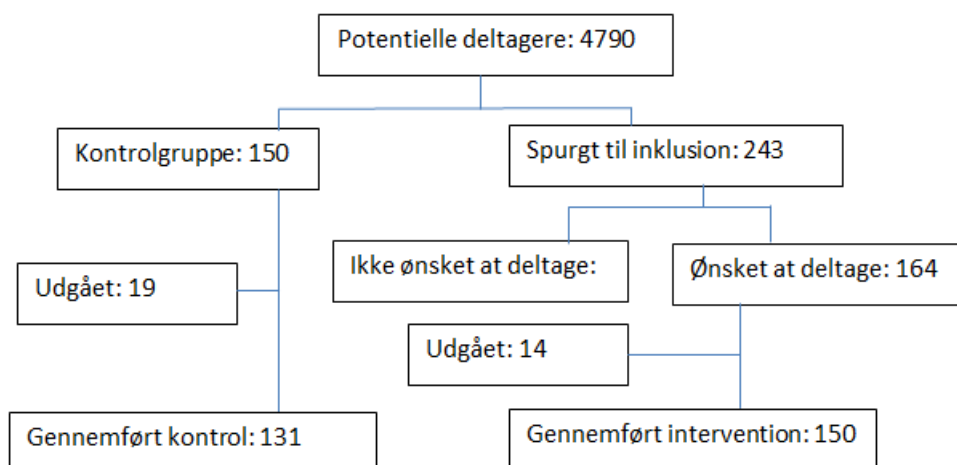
Potentielle deltagere: 4790

Kontrolgruppe: 150

Spurgt til inklusion: 243

Udgået: 19

Ikke ønsket at deltage:

Ønsket at deltage: 164

Udgået: 14

Gennemført kontrol: 131

Gennemført intervention: 150